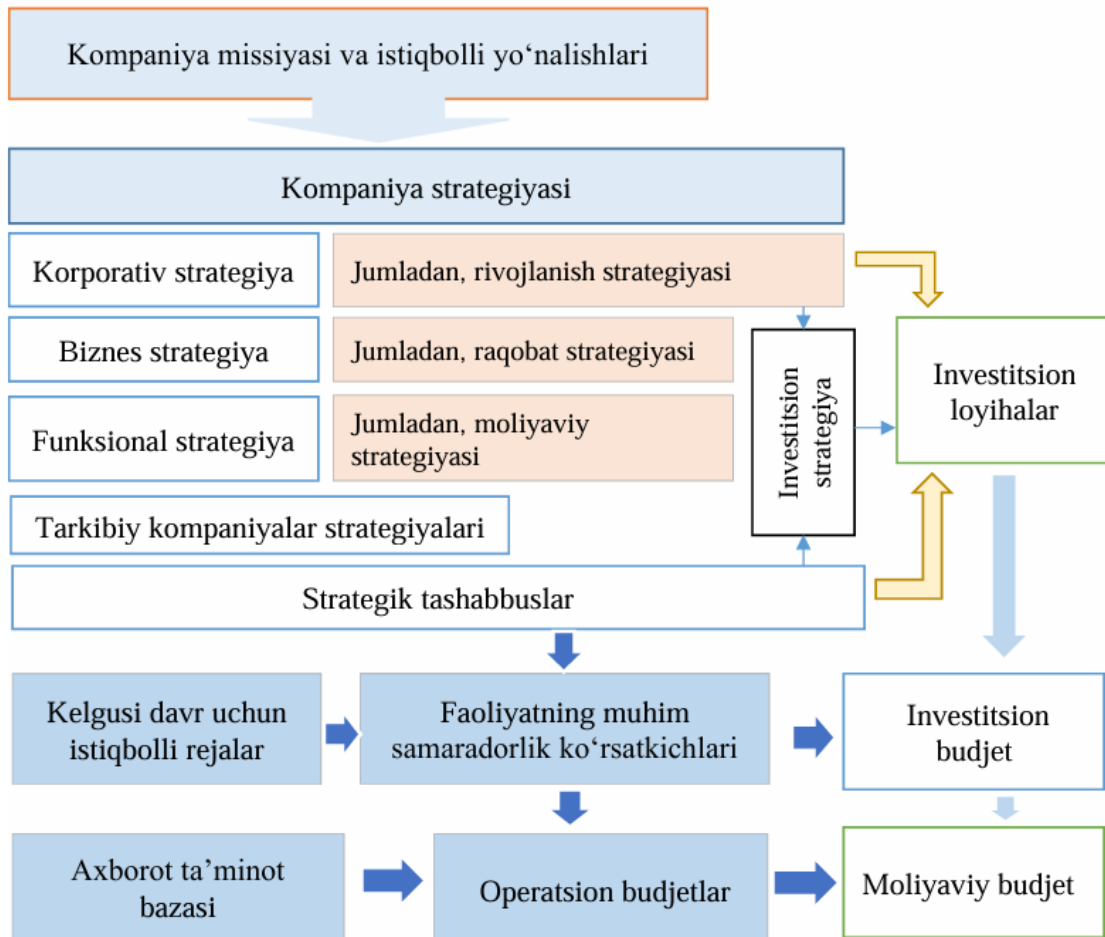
Kompaniya missiyasi va istiqbolli yo‘nalishlari

Kompaniya strategiyasi

Korporativ strategiya

Jumladan, rivojlanish strategiyasi

Biznes strategiya

Jumladan, raqobat strategiyasi

Funksional strategiya

Jumladan, moliyaviy strategiyasi

Investitsion strategiya

Investitsion loyihalar

Tarkibiy kompaniyalar strategiyalari

Strategik tashabbuslar

Kelgusi davr uchun istiqbolli rejalar

Faoliyatning muhim samaradorlik ko‘rsatkichlari

Investitsion budjet

Axborot ta’minot bazasi

Operatsion budjetlar

Moliyaviy budjet